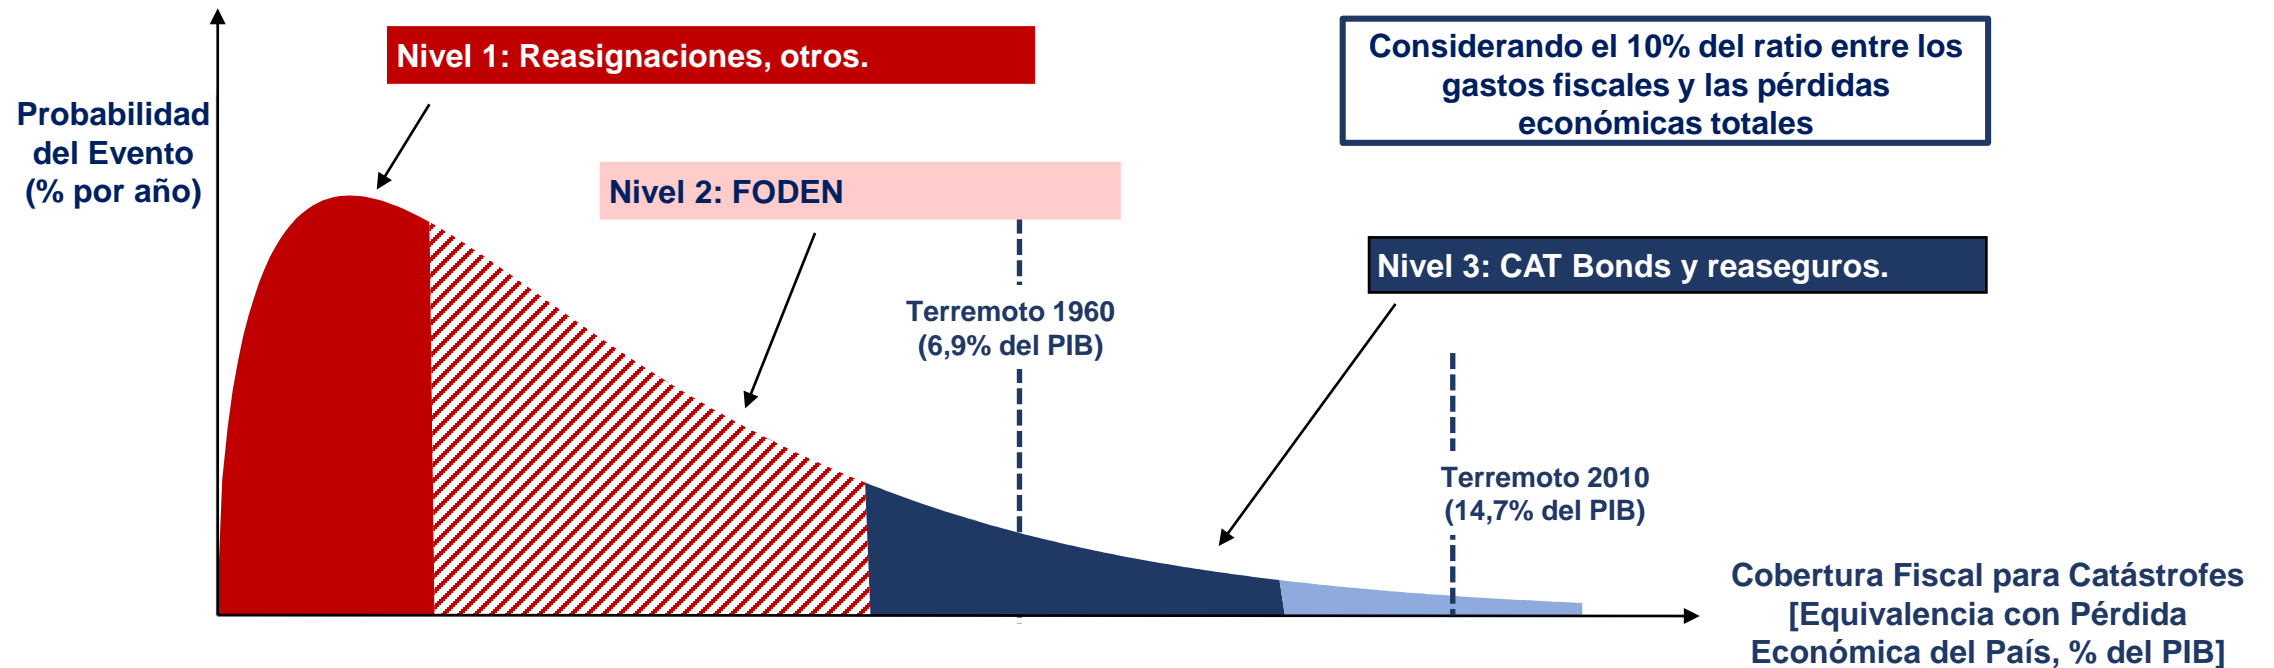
Nivel 1: Reasignaciones, otros.

Considerando el 10% del ratio entre los gastos fiscales y las pérdidas económicas totales

Probabilidad del Evento (% por año)

Nivel 2: FODEN

Nivel 3: CAT Bonds y reaseguros.

Terremoto 1960 (6,9% del PIB)

Terremoto 2010 (14,7% del PIB)

Cobertura Fiscal para Catástrofes [Equivalencia con Pérdida Económica del País, % del PIB]